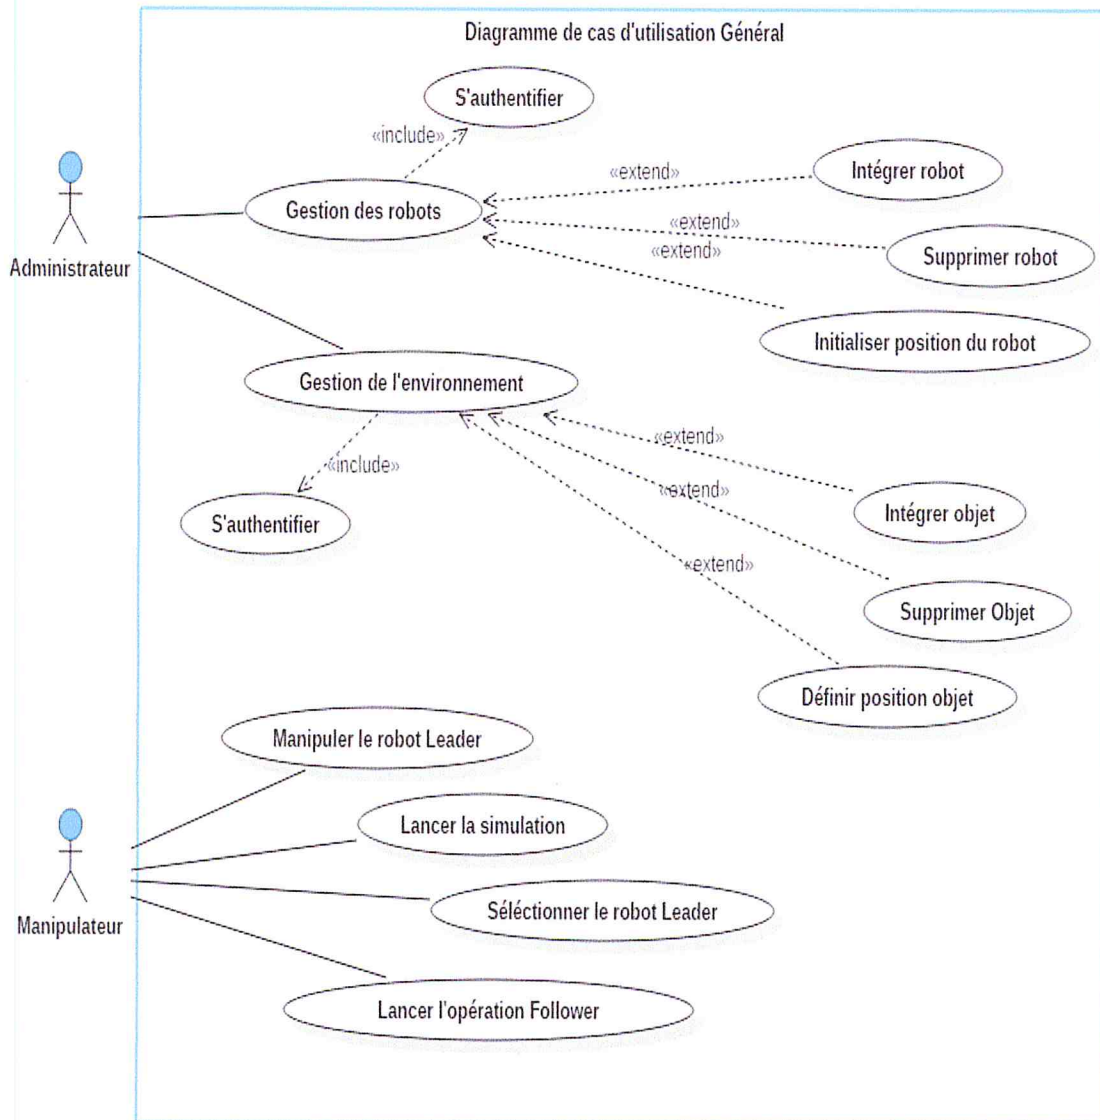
Diagramme de cas d'utilisation Général

S'authentifier

«include»

Gestion des robots

«extend»

Intégrer robot

«extend»

«extend»

Supprimer robot

Initialiser position du robot

Administrateur

Gestion de l'environnement

«include»

«extend»

S'authentifier

«extend»

Intégrer objet

«extend»

Supprimer Objet

Définir position objet

Manipuler le robot Leader

Lancer la simulation

Manipulateur

Séléctionner le robot Leader

Lancer l'opération Follower